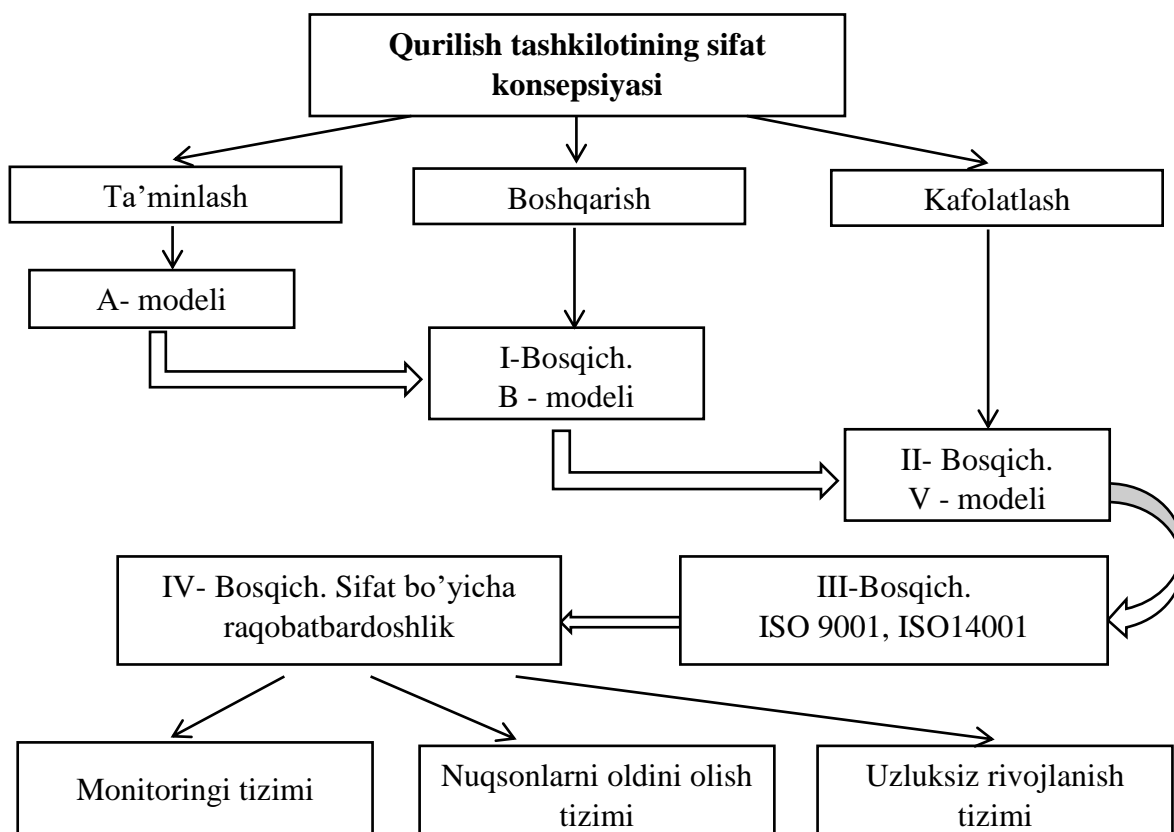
**Qurilish tashkilotining sifat konsepsiyasi**

Ta’minlash

Boshqarish

Kafolatlash

A- modeli

I-Bosqich.
B - modeli

II- Bosqich.
V - modeli

IV- Bosqich. Sifat bo’yicha raqobatbardoshlik

III-Bosqich.
ISO 9001, ISO14001

Monitoringi tizimi

Nuqsonlarni oldini olish tizimi

Uzluksiz rivojlanish tizimi